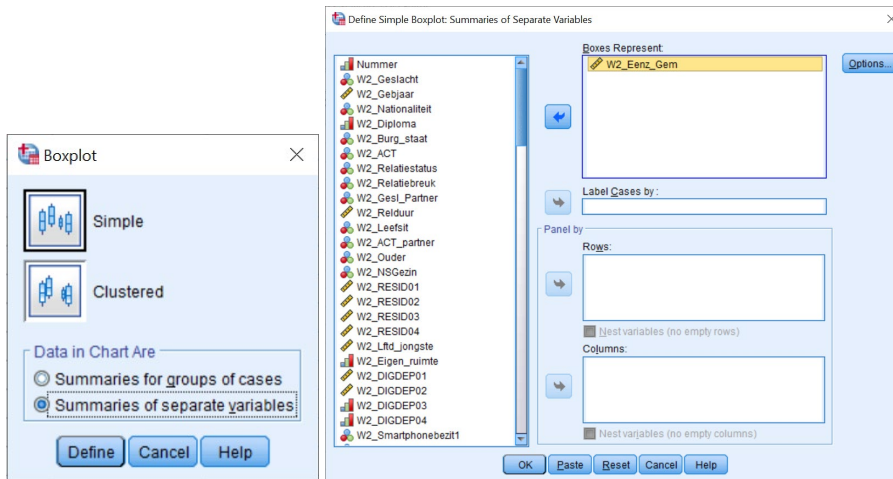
Boxplot

Simple

Clustered

Data in Chart Are

Summaries for groups of cases

Summaries of separate variables

Define Cancel Help

Define Simple Boxplot: Summaries of Separate Variables

Nummer
W2_Geslacht
W2_Gebjaar
W2_Nationaliteit
W2_Diploma
W2_Burg_staat
W2_ACT
W2_Relatiestatus
W2_Relatiebreuk
W2_Gesl_Partner
W2_Relduur
W2_Leefsit
W2_ACT_partner
W2_Ouder
W2_NSGezin
W2_RESID01
W2_RESID02
W2_RESID03
W2_RESID04
W2_Lftd_jongste
W2_Eigen_ruimte
W2_DIGDEP01
W2_DIGDEP02
W2_DIGDEP03
W2_DIGDEP04
W2_Smartphonebezit1

Boxes Represent:
W2_Eenz_Gem

Options...

Label Cases by:

Panel by

Rows:

Nest variables (no empty rows)

Columns:

Nest variables (no empty columns)

OK Paste Reset Cancel Help